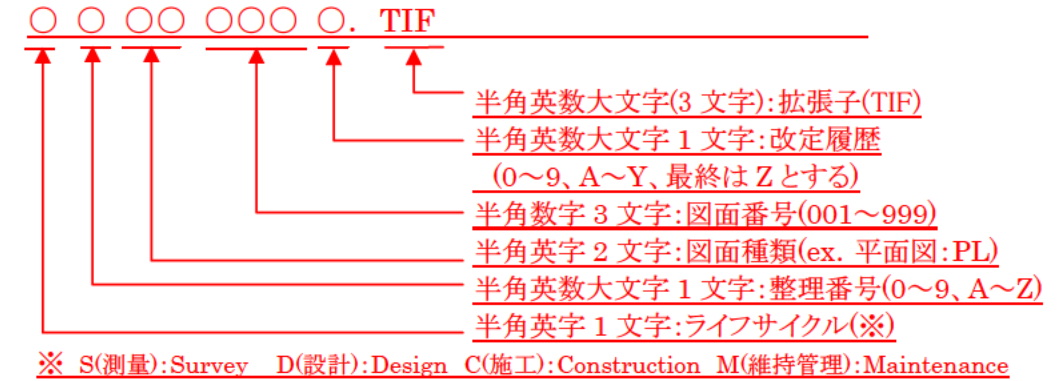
○ ○ ○○ ○○○ ○. TIF

半角英数大文字(3 文字):拡張子(TIF)

半角英数大文字 1 文字:改定履歴
(0～9、A～Y、最終は Z とする)

半角数字 3 文字:図面番号(001～999)

半角英字 2 文字:図面種類(ex. 平面図:PL)

半角英数大文字 1 文字:整理番号(0～9、A～Z)

半角英字 1 文字:ライフサイクル(※)

※ S(測量):Survey D(設計):Design C(施工):Construction M(維持管理):Maintenance